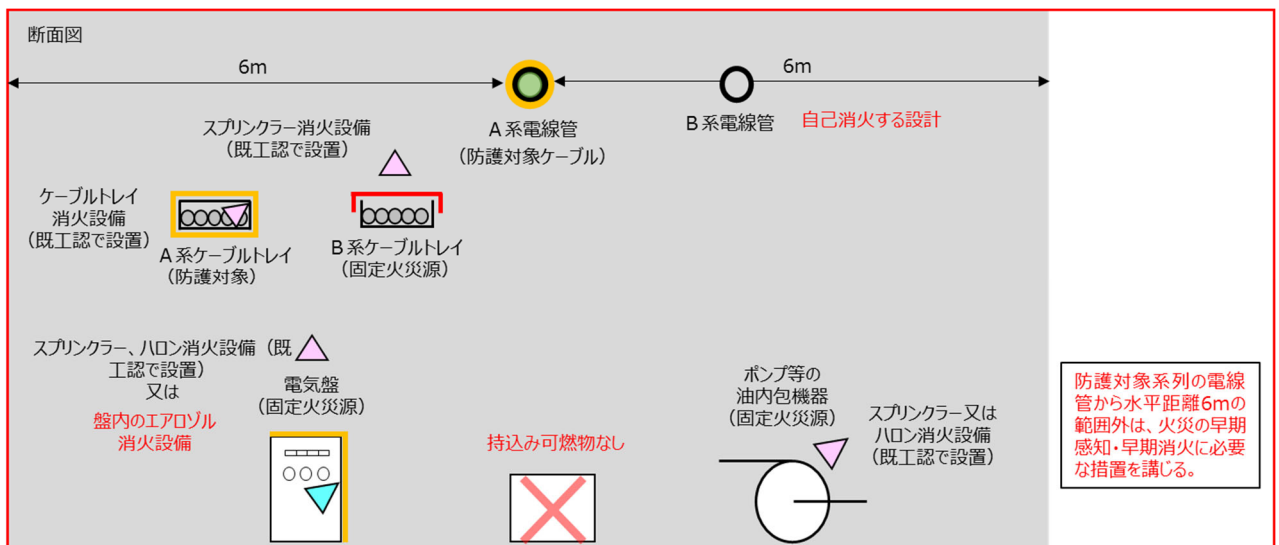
断面図

6m

6m

A 系電線管
（防護対象ケーブル）

B 系電線管

自己消火する設計

スプリンクラー消火設備
（既工認で設置）

ケーブルトレイ
消火設備
（既工認で設置）

A 系ケーブルトレイ
（防護対象）

B 系ケーブルトレイ
（固定火災源）

スプリンクラー、ハロン消火設備（既工認で設置）
又は
盤内のエアロゾル
消火設備

電気盤
（固定火災源）

持込み可燃物なし

ポンプ等の
油内包機器
（固定火災源）

スプリンクラー又は
ハロン消火設備
（既工認で設置）

防護対象系列の電線管から水平距離6mの範囲外は、火災の早期感知・早期消火に必要な措置を講じる。